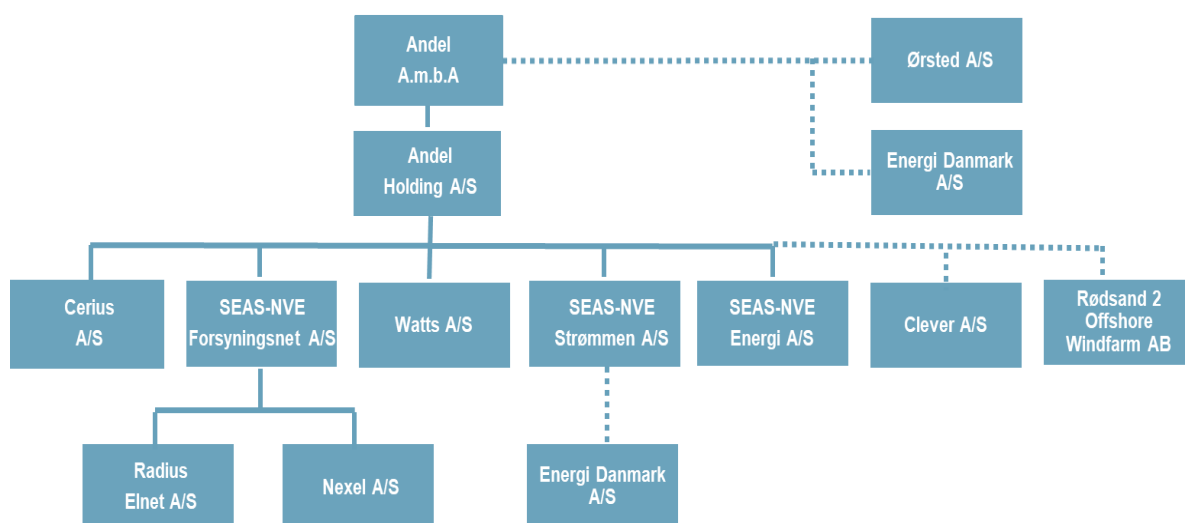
Andel
A.m.b.A

Ørsted A/S

Andel
Holding A/S

Energi Danmark
A/S

Cerius
A/S

SEAS-NVE
Forsyningsnet A/S

Watts A/S

SEAS-NVE
Strømmen A/S

SEAS-NVE
Energi A/S

Clever A/S

Rødsand 2
Offshore
Windfarm AB

Radius
Elnet A/S

Nexel A/S

Energi Danmark
A/S